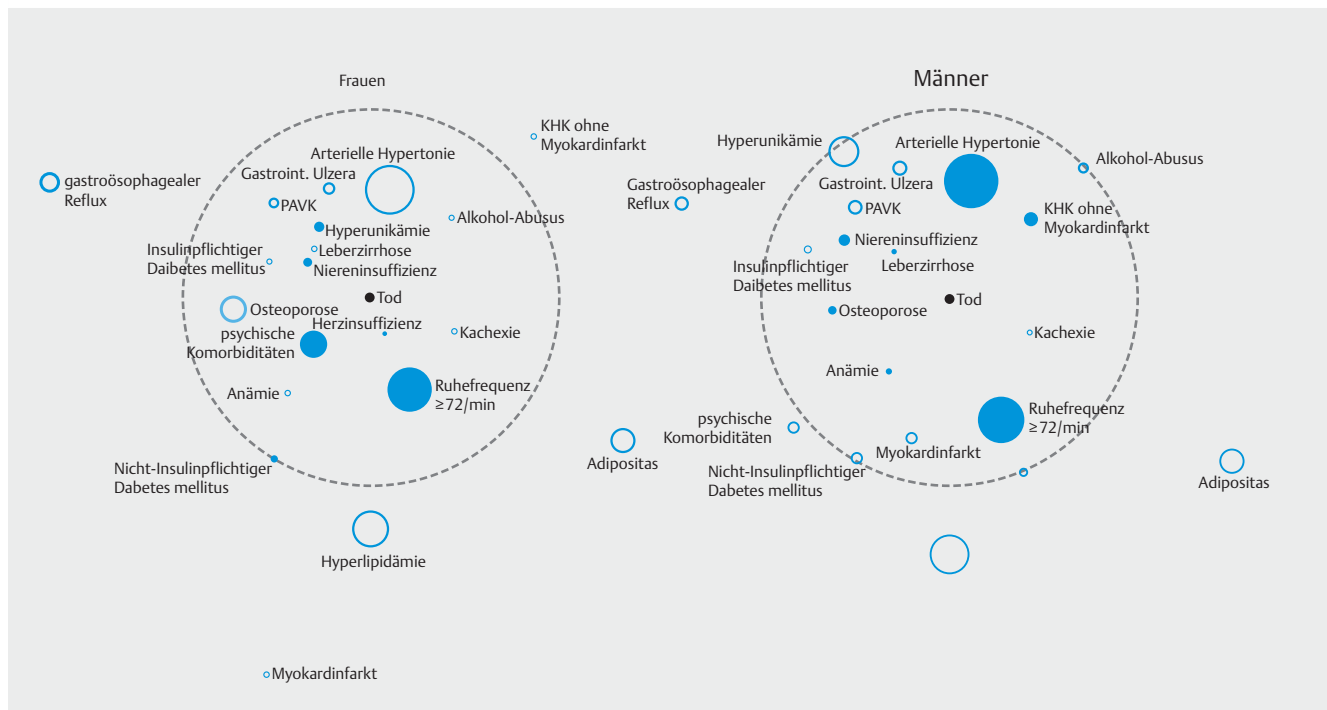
Frauen

KHK ohne Myokardinfarkt

Arterielle Hypertonie

gastroösophagealer Reflux

Gastroint. Ulzera

PAVK

Alkohol-Abusus

Hyperunikämie

Insulinpflichtiger Daibetes mellitus

Leberzirrhose

Niereninsuffizienz

Tod

Osteoporose

psychische Komorbiditäten

Herzinsuffizienz

Kachexie

Anämie

Ruhefrequenz ≥72/min

Nicht-Insulinpflichtiger Dabetes mellitus

Hyperlipidämie

Myokardinfarkt

Männer

Hyperunikämie

Arterielle Hypertonie

Alkohol-Abusus

Gastroösophagealer Reflux

Gastroint. Ulzera

PAVK

KHK ohne Myokardinfarkt

Niereninsuffizienz

Insulinpflichtiger Daibetes mellitus

Leberzirrhose

Tod

Osteoporose

Kachexie

Anämie

Ruhefrequenz ≥72/min

psychische Komorbiditäten

Adipositas

Myokardinfarkt

Nicht-Insulinpflichtiger Dabetes mellitus

Adipositas